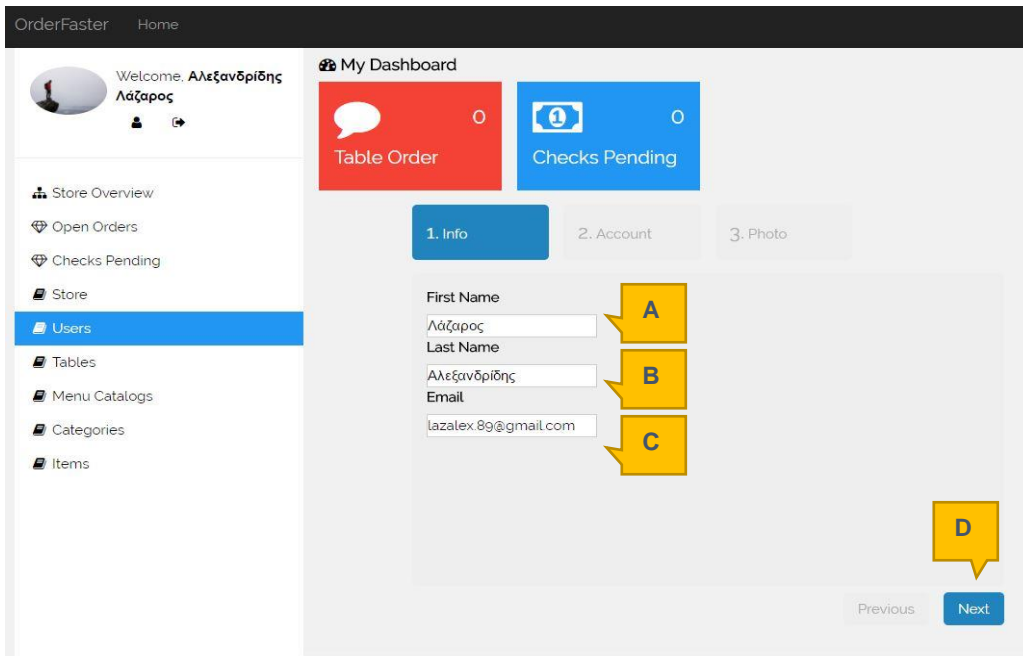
OrderFaster Home

Welcome, Αλεξανδρίδης Λάζαρος

Store Overview
Open Orders
Checks Pending
Store
Users
Tables
Menu Catalogs
Categories
Items

My Dashboard

0
Table Order

0
Checks Pending

1. Info
2. Account
3. Photo

First Name
Λάζαρος
A
Last Name
Αλεξανδρίδης
B
Email
lazalex.89@gmail.com
C

D

Previous
Next